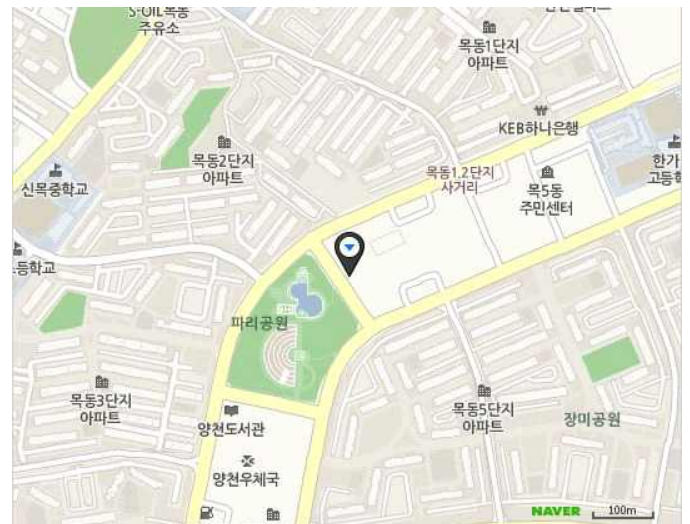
S-OIL목동 주유소

목동1단지 아파트

KEB하나은행

목동2단지 아파트

신목중학교

목동1.2단지 사거리

목5동 주민센터

한가 고등학

등학교

파리공원

목동3단지 아파트

목동5단지 아파트

장미공원

양천도서관

양천우체국

NAVER

100m